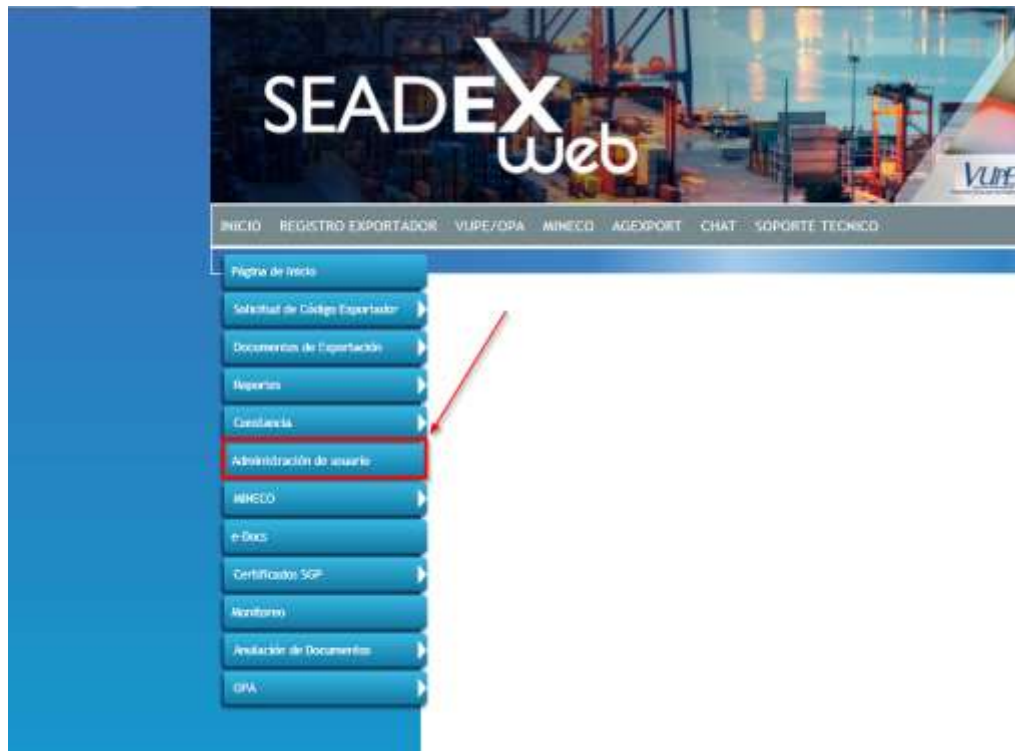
SEADEX web

VUPE

INICIO REGISTRO EXPORTADOR VUPE/OPA MINECO AGEXPORT CHAT SOPORTE TECNICO

Página de Inicio
Solicitud de Código Exportador
Documentos de Exportación
Reportes
Constancia
Administración de usuario
MINECO
e-Docs
Certificados SGP
Monitoreo
Anulación de Documentos
OPA